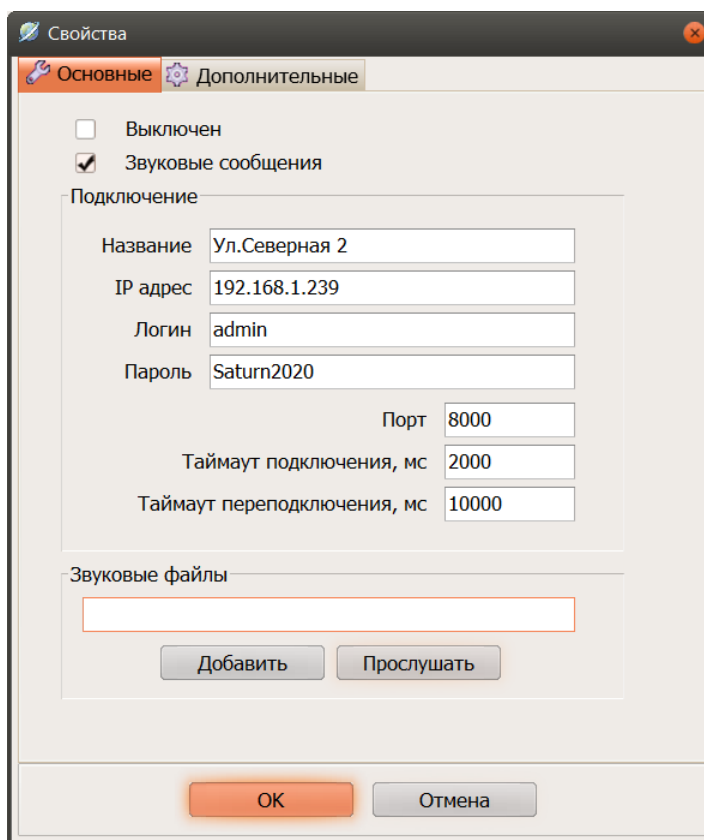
Свойства

Основные Дополнительные

Выключен

Звуковые сообщения

Подключение

Название Ул.Северная 2

IP адрес 192.168.1.239

Логин admin

Пароль Saturn2020

Порт 8000

Таймаут подключения, мс 2000

Таймаут переподключения, мс 10000

Звуковые файлы

Добавить Прослушать

OK Отмена